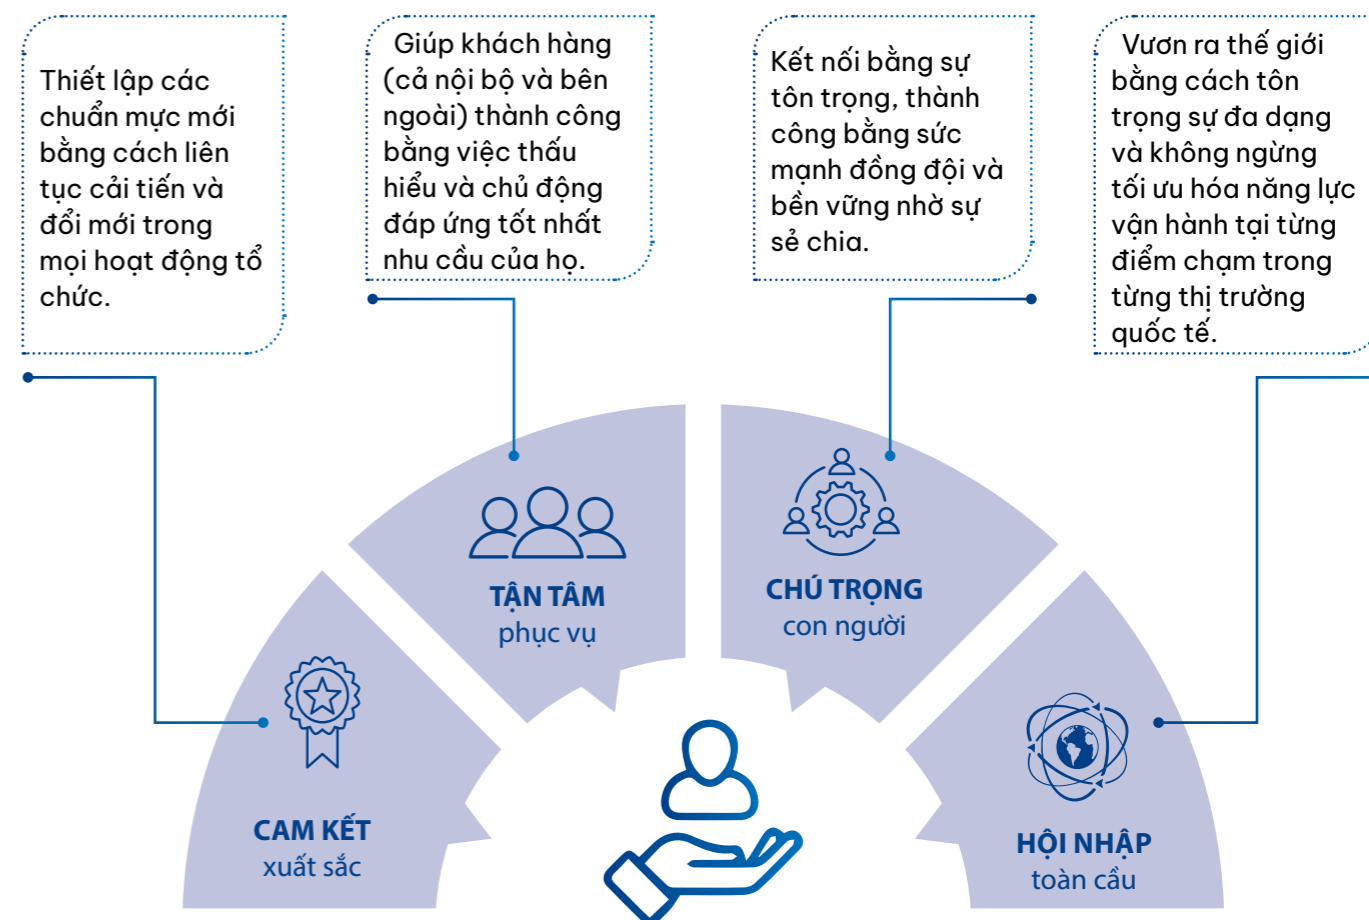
Thiết lập các chuẩn mực mới bằng cách liên tục cải tiến và đổi mới trong mọi hoạt động tổ chức.

Giúp khách hàng (cả nội bộ và bên ngoài) thành công bằng việc thấu hiểu và chủ động đáp ứng tốt nhất nhu cầu của họ.

Kết nối bằng sự tôn trọng, thành công bằng sức mạnh đồng đội và bền vững nhờ sự sẻ chia.

Vươn ra thế giới bằng cách tôn trọng sự đa dạng và không ngừng tối ưu hóa năng lực vận hành tại từng điểm chạm trong từng thị trường quốc tế.

TẬN TÂM
phục vụ

CHÚ TRỌNG
con người

CAM KẾT
xuất sắc

HỘI NHẬP
toàn cầu